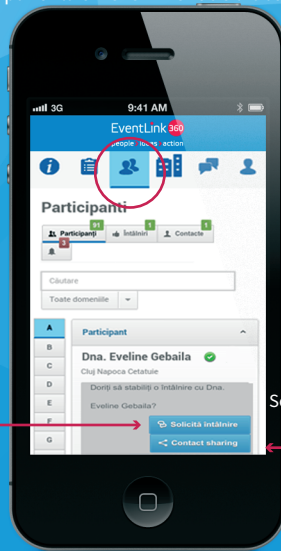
3G
9:41 AM

EventLink 360
people ideas action

Participanti

91
Participanți
1
Întâlniri
1
Contacte
1
3

Căutare
Toate domeniile

A
B
C
D
E
F
G

Participant

Dna. Eveline Gebaila
Cluj Napoca Cetatuie

Doriți să stabiliți o întâlnire cu Dna. Eveline Gebaila?

Solicită întâlnire
Contact sharing

Se